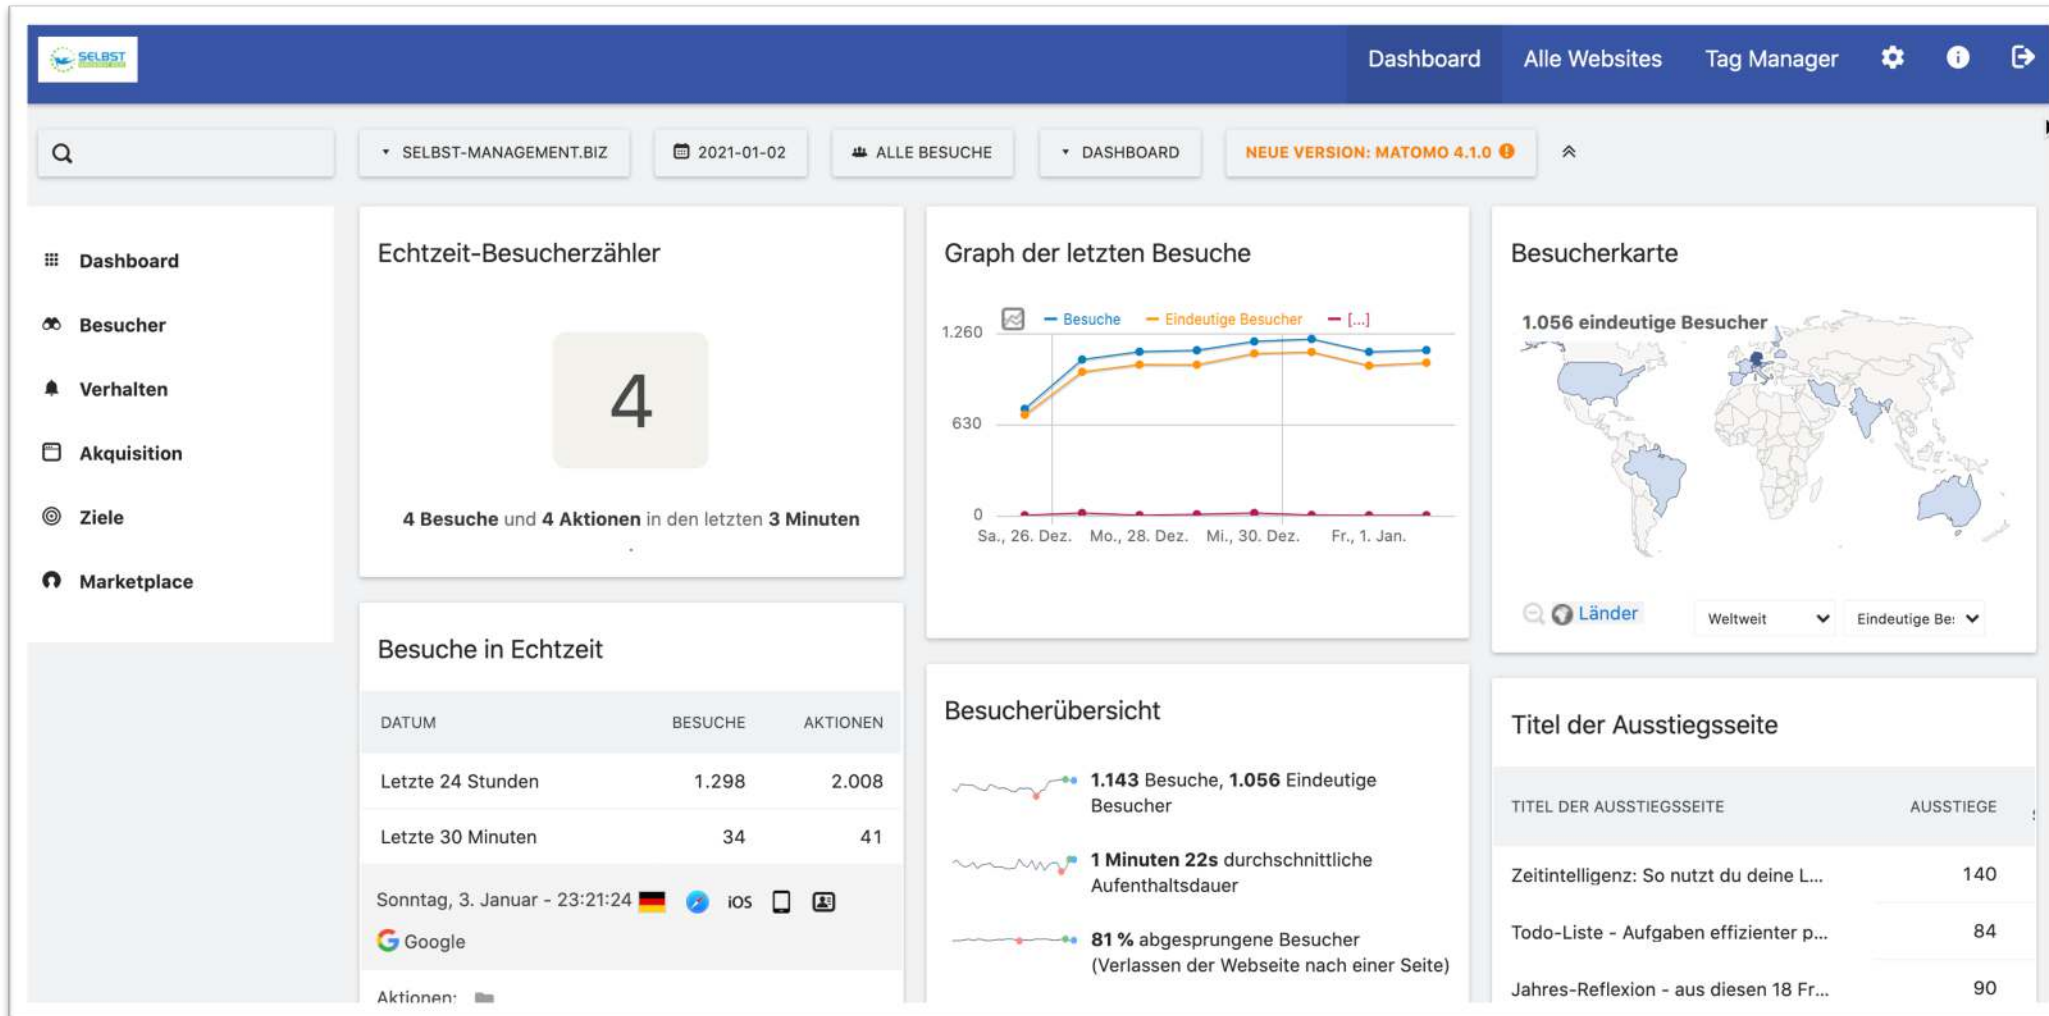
SELBST

Dashboard Alle Websites Tag Manager

SELBST-MANAGEMENT.BIZ
2021-01-02
ALLE BESUCHE
DASHBOARD
NEUE VERSION: MATOMO 4.1.0

Dashboard
Besucher
Verhalten
Akquisition
Ziele
Marketplace

Echtzeit-Besucherzähler

4

**4 Besuche** und **4 Aktionen** in den letzten **3 Minuten**

Graph der letzten Besuche

Besuche
Eindeutige Besucher
[...]

1.260
630
0

Sa., 26. Dez. Mo., 28. Dez. Mi., 30. Dez. Fr., 1. Jan.

Besucherkarte

1.056 eindeutige Besucher

Länder
Weltweit
Eindeutige Be:

Besuche in Echtzeit

| DATUM | BESUCHE | AKTIONEN |
|---|---|---|
| Letzte 24 Stunden | 1.298 | 2.008 |
| Letzte 30 Minuten | 34 | 41 |

Sonntag, 3. Januar - 23:21:24 iOS
Google
Aktionen:

Besucherübersicht

**1.143** Besuche, **1.056** Eindeutige Besucher

**1 Minuten 22s** durchschnittliche Aufenthaltsdauer

**81 %** abgesprungene Besucher (Verlassen der Webseite nach einer Seite)

Titel der Ausstiegsseite

| TITEL DER AUSSTIEGSSEITE | AUSSTIEGE |
|---|---|
| Zeitintelligenz: So nutzt du deine L... | 140 |
| Todo-Liste - Aufgaben effizienter p... | 84 |
| Jahres-Reflexion - aus diesen 18 Fr... | 90 |